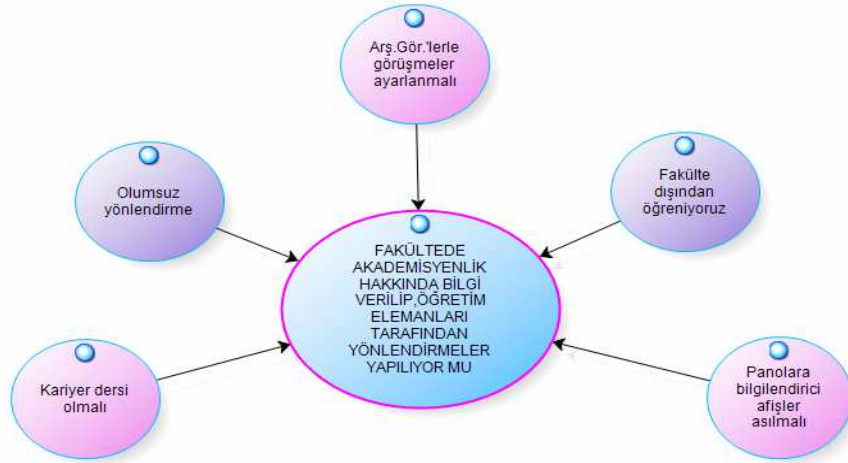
Arş.Gör.'lerle görüşmeler ayarlanmalı

Olumsuz yönlendirme

Fakülte dışından öğreniyoruz

FAKÜLTEDE AKADEMİSYENLİK HAKKINDA BİLGİ VERİLİP,ÖĞRETİM ELEMANLARI TARAFINDAN YÖNLENDİRMELER YAPILIYOR MU

Kariyer dersi olmalı

Panolara bilgilendirici afişler asılmalı